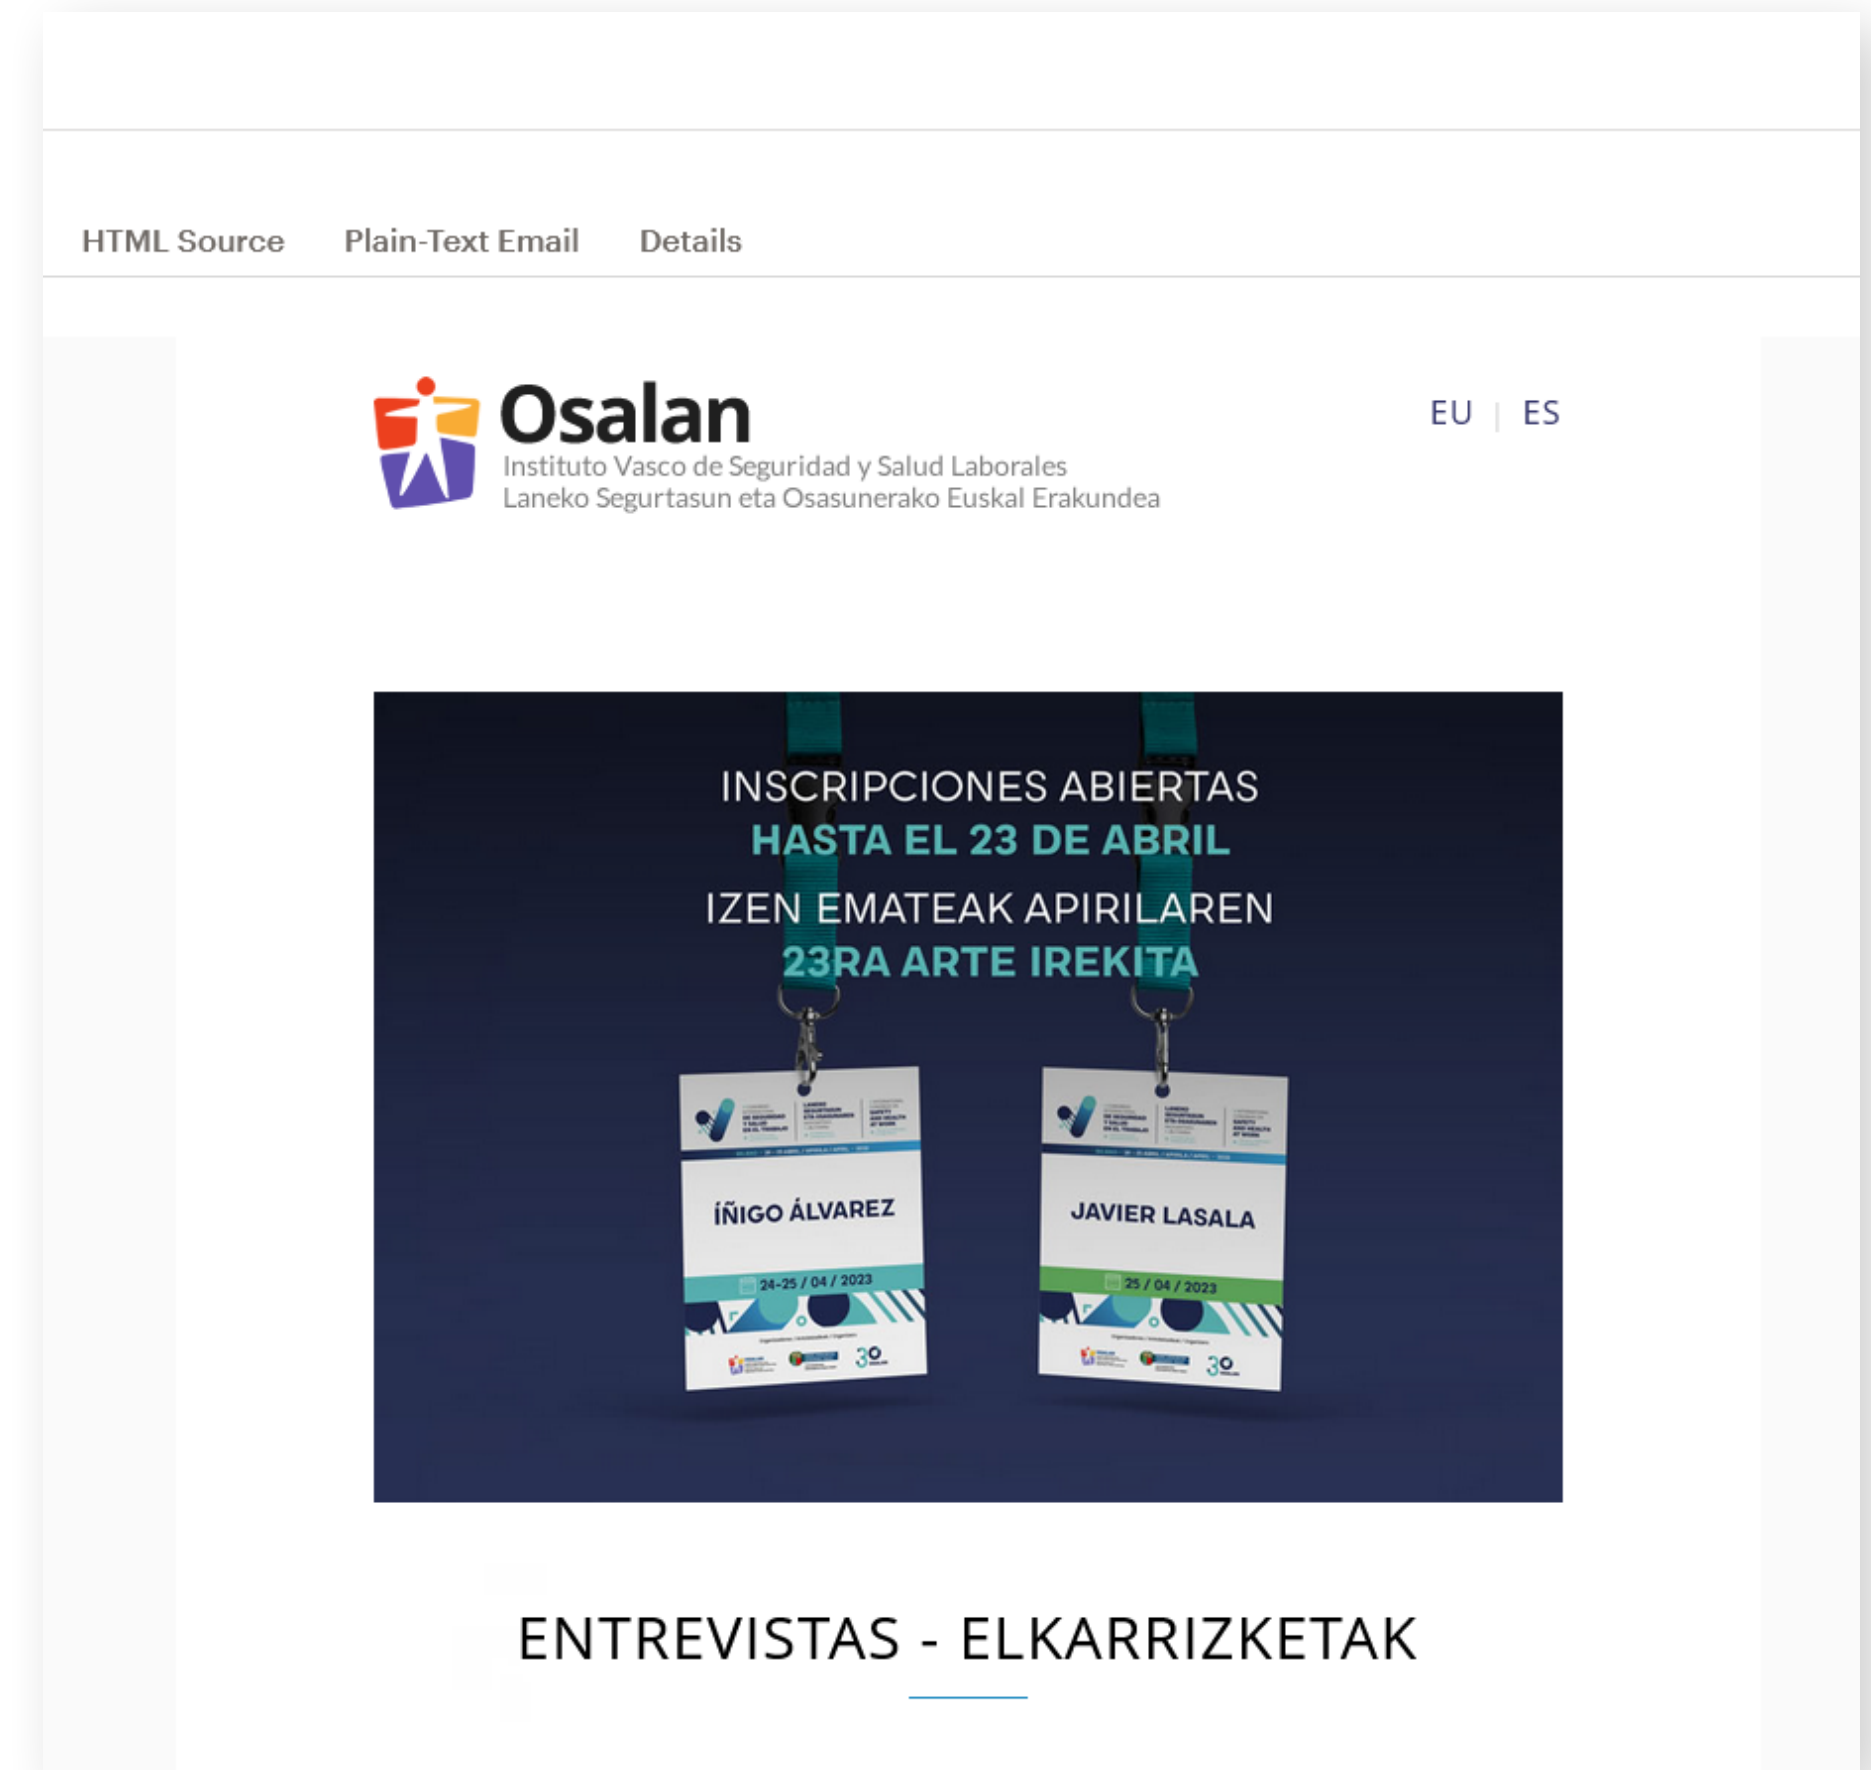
HTML Source Plain-Text Email Details

Osalan
Instituto Vasco de Seguridad y Salud Laborales
Laneko Segurtasun eta Osasunerako Euskal Erakundea

EU | ES

INSCRIPCIONES ABIERTAS
HASTA EL 23 DE ABRIL
IZEN EMATEAK APIRILAREN
23RA ARTE IREKITA

ÍÑIGO ÁLVAREZ
24-25 / 04 / 2023

JAVIER LASALA
25 / 04 / 2023

ENTREVISTAS - ELKARRIZKETAK